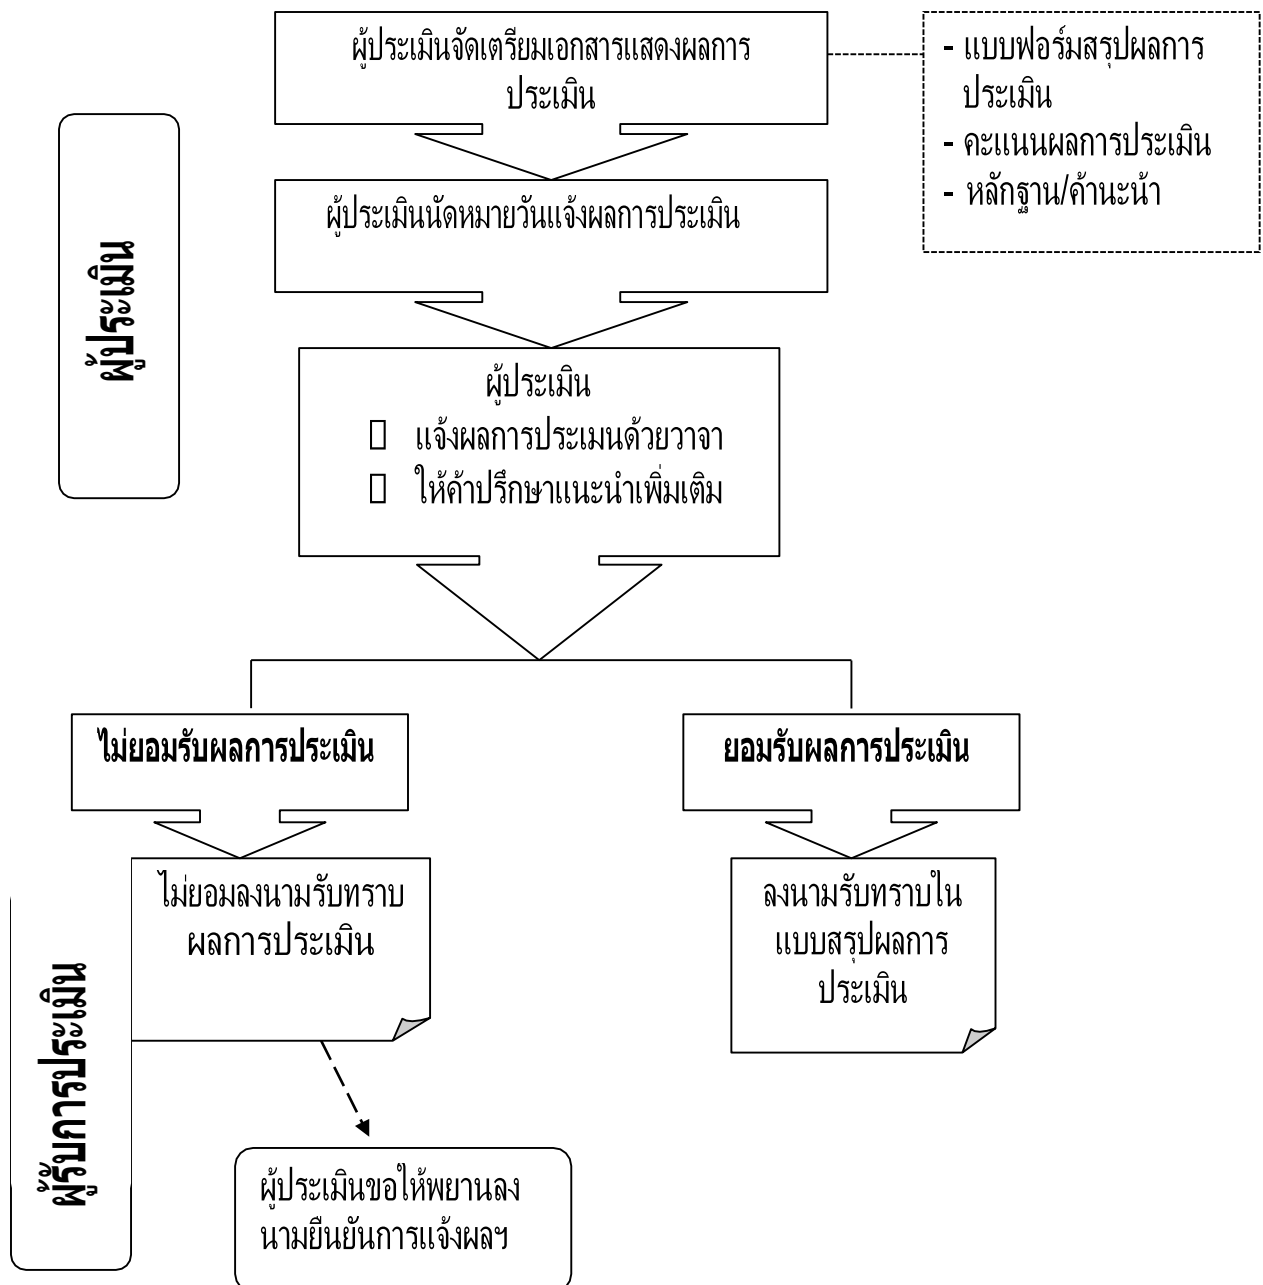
ผู้ประเมินจัดเตรียมเอกสารแสดงผลการประเมิน

- แบบฟอร์มสรุปผลการประเมิน
- คะแนนผลการประเมิน
- หลักฐาน/ค้านะน้า

ผู้ประเมิน

ผู้ประเมินนัดหมายวันแจ้งผลการประเมิน

ผู้ประเมิน
 แจ้งผลการประเมนด้วยวาจา
 ให้ค้าปรึกษาแนะนำเพิ่มเติม

ไม่ยอมรับผลการประเมิน

ยอมรับผลการประเมิน

ผู้รับการประเมิน

ไม่ยอมลงนามรับทราบผลการประเมิน

ลงนามรับทราบในแบบสรุปผลการประเมิน

ผู้ประเมินขอให้พยานลงนามยืนยันการแจ้งผลฯ